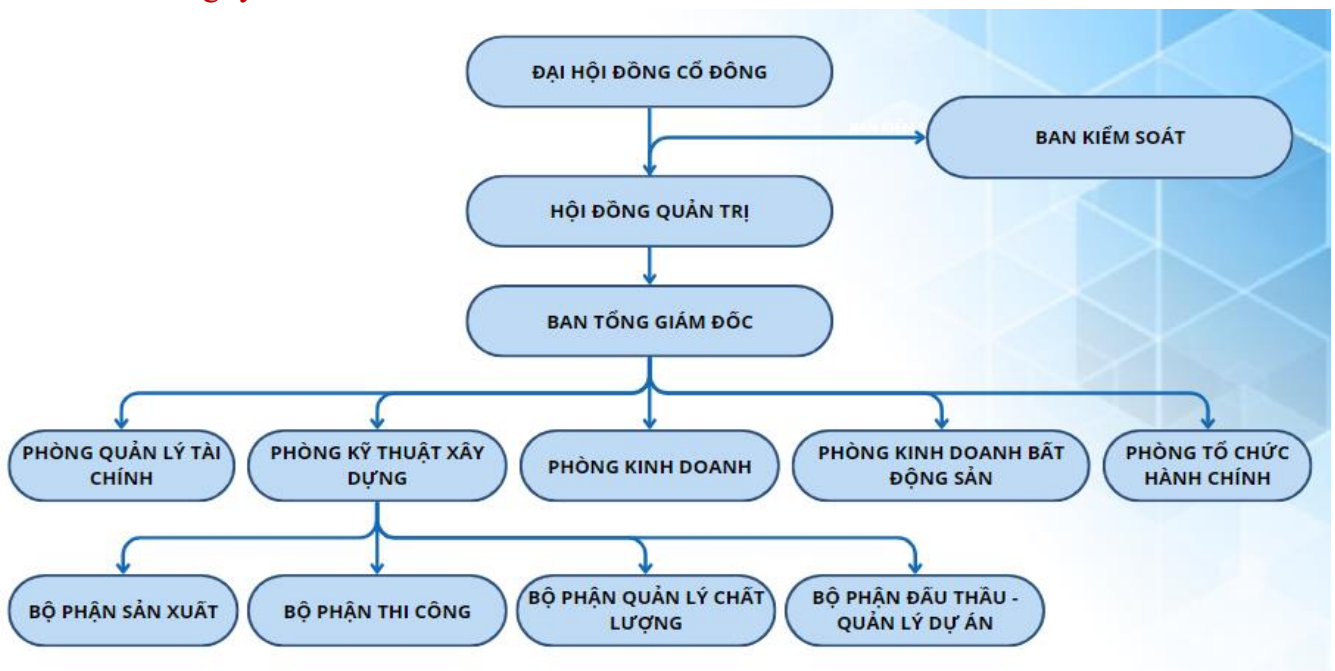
ĐẠI HỘI ĐỒNG CỔ ĐÔNG

BAN KIỂM SOÁT

HỘI ĐỒNG QUẢN TRỊ

BAN TỔNG GIÁM ĐỐC

PHÒNG QUẢN LÝ TÀI CHÍNH

PHÒNG KỸ THUẬT XÂY DỰNG

PHÒNG KINH DOANH

PHÒNG KINH DOANH BẤT ĐỘNG SẢN

PHÒNG TỔ CHỨC HÀNH CHÍNH

BỘ PHẬN SẢN XUẤT

BỘ PHẬN THI CÔNG

BỘ PHẬN QUẢN LÝ CHẤT LƯỢNG

BỘ PHẬN ĐẤU THẦU - QUẢN LÝ DỰ ÁN